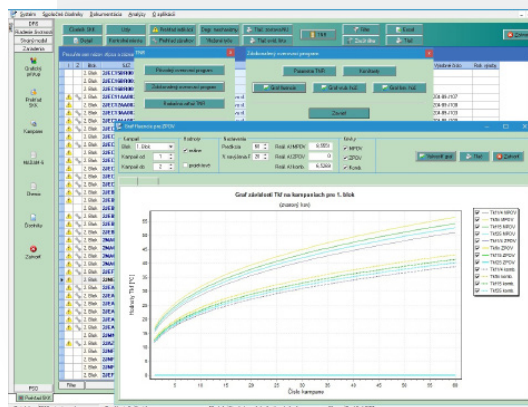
Systém Společné číselníky Dokumentace Analýzy O aplikaci

DPS
Akademie Ekonomie
Skupiny rozdílů
Zaměstnanci

Grafický přístup
Prohlížeč SHS
Kampaně
MEDIUM 6
Číselník
Zavřít

PSO

Graf závislosti TVI na kampaních pro 1. blok
(zpracuji tam)

Blok 1. blok
Kampaň od 1
Kampaň do 2

Hodnoty TVI [°C]
Číslo kampaně

TVI MPOV
TVI ZPOV
TVI Konk

Vykreslit graf
Tisk
Zavřít